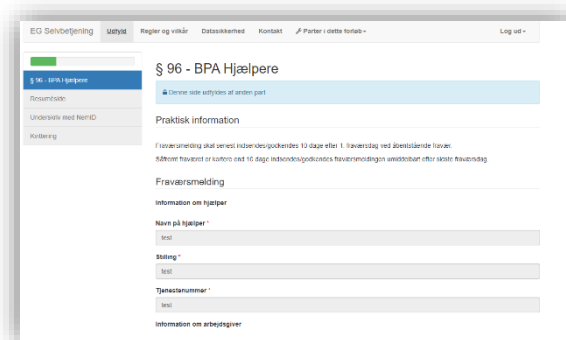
EG Selvbetjening Udfyld Regler og vilkår Datasikkerhed Kontakt Parter i dette forløb Log ud

§ 96 - BPA Hjælpere
Resuméside
Underskriv med NemID
Kvittering

§ 96 - BPA Hjælpere

Denne side udfyldes af anden part

Praktisk information

Fraværsmelding skal senest indsendes/godkendes 10 dage efter 1. fraværsdag ved åbenstående fravær.
Såfremt fraværet er kortere end 10 dage indsendes/godkendes fraværsmeldingen umiddelbart efter sidste fraværsdag.

Fraværsmelding

Information om hjælper

Navn på hjælper *
test

Stilling *
test

Tjenestenummer *
test

Information om arbejdsgiver